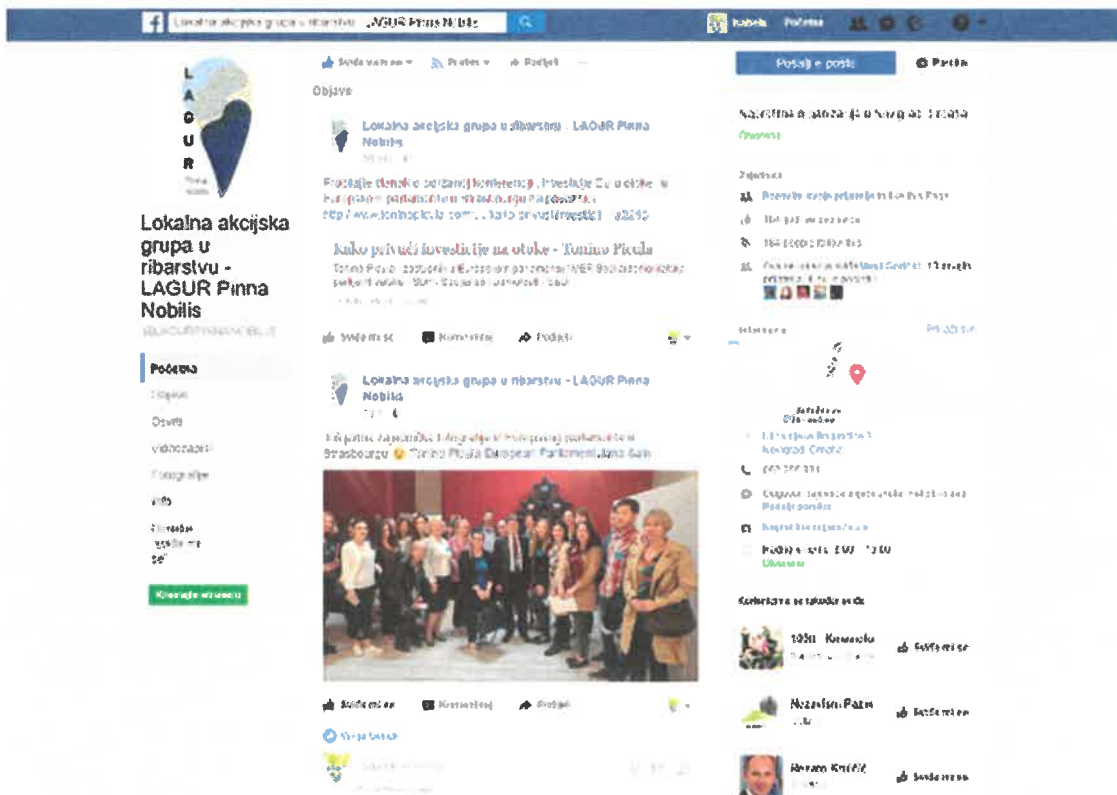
Lokalna akcijska grupa u ribarstvu - LAGUR Pinna Nobilis

Izabela Početna

Sviđa vam se Pratite Podijeli

Pošalji e-poštu Poruka

Objave

Lokalna akcijska grupa u ribarstvu - LAGUR Pinna Nobilis

Prenosimo članak o održanoj konferenciji „Investicije EU u otoke" u Europskom parlamentu u Strasbourgu.

Kako privući investicije na otoke - Tonino Picula

L
A
G
U
R

Lokalna akcijska grupa u ribarstvu - LAGUR Pinna Nobilis

Početna
Objave
Osvrti
Videozapisi
Fotografije
Info

Stvorite stranicu

Sviđa mi se Komentiraj Podijeli

Lokalna akcijska grupa u ribarstvu - LAGUR Pinna Nobilis

Europskom parlamentu u Strasbourgu Tonino Picula European Parliament

Sviđa mi se Komentiraj Podijeli

Zajednica

Informacije

Otvoreno

Povezane stranice

Sviđa mi se